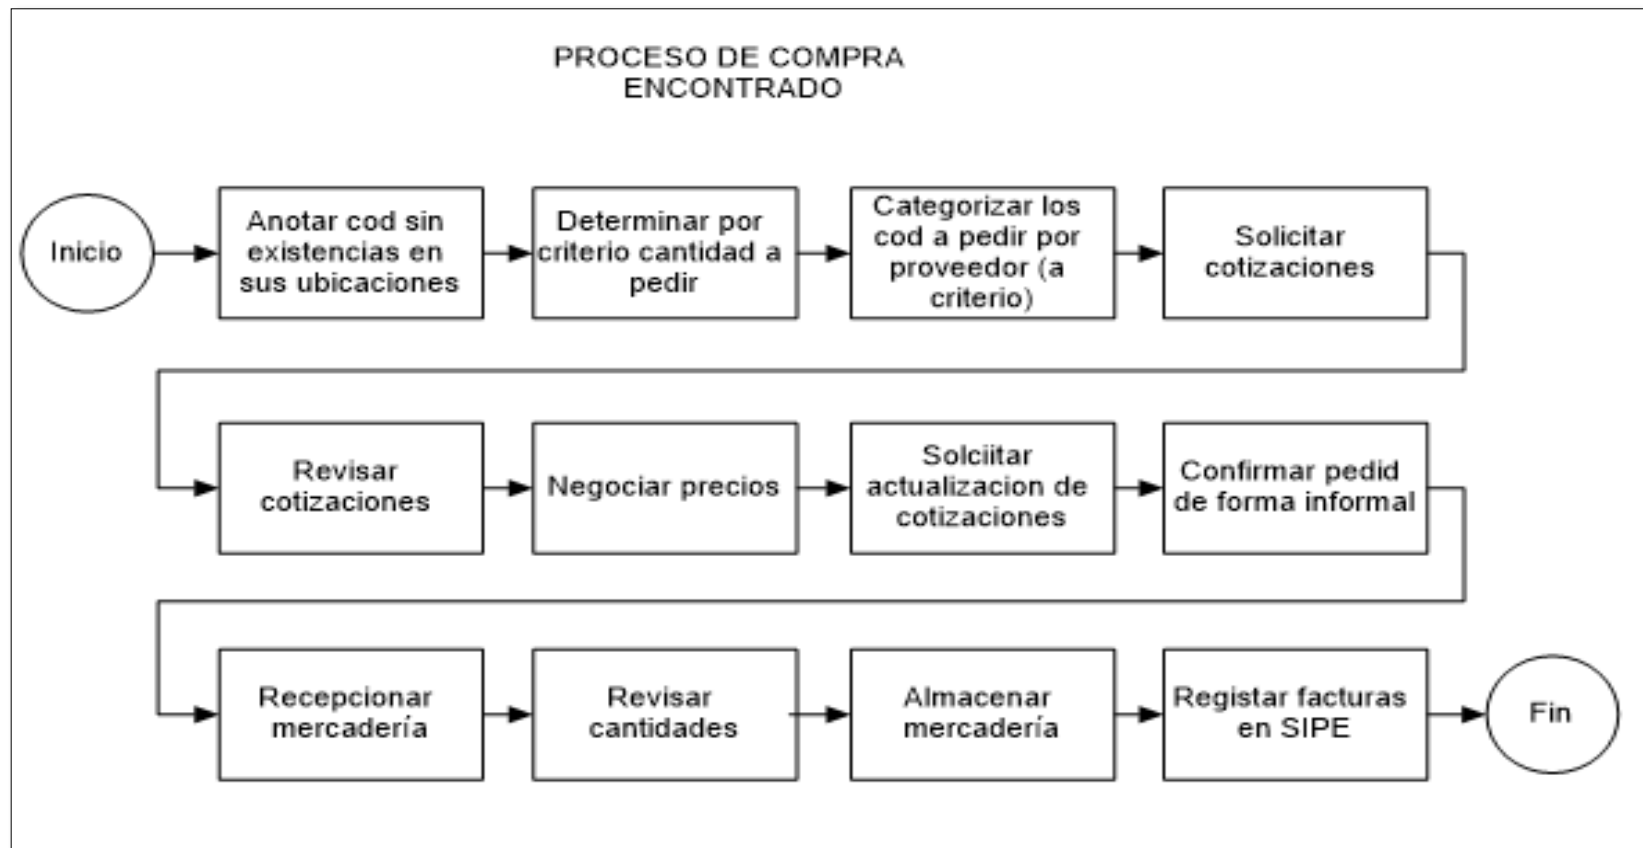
PROCESO DE COMPRA ENCONTRADO

Inicio

Anotar cod sin existencias en sus ubicaciones

Determinar por criterio cantidad a pedir

Categorizar los cod a pedir por proveedor (a criterio)

Solicitar cotizaciones

Revisar cotizaciones

Negociar precios

Solciitar actualizacion de cotizaciones

Confirmar pedid de forma informal

Recepcionar mercadería

Revisar cantidades

Almacenar mercadería

Registar facturas en SIPE

Fin